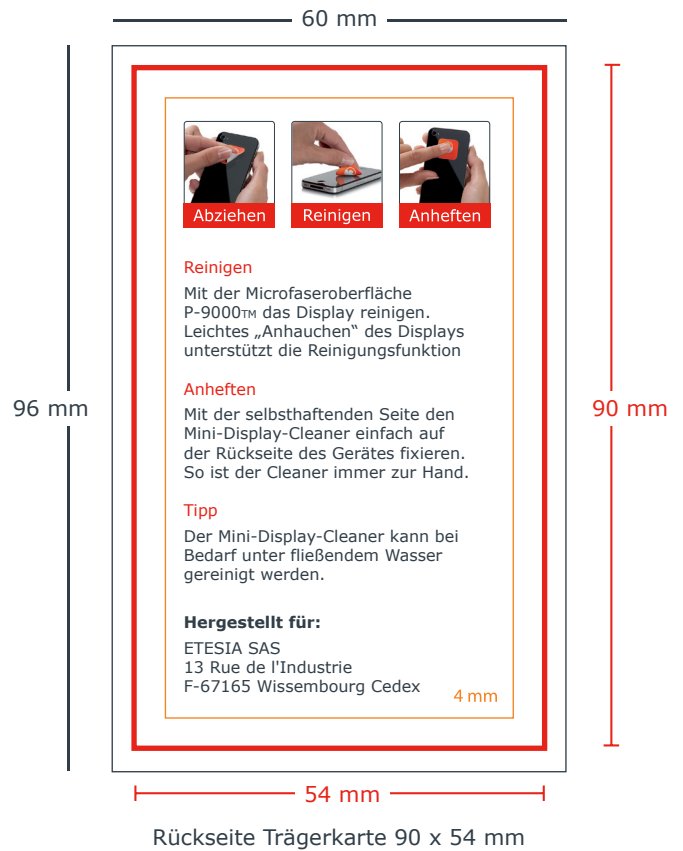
60 mm

96 mm

90 mm

Abziehen
Reinigen
Anheften

Reinigen
Mit der Microfaseroberfläche P-9000TM das Display reinigen. Leichtes „Anhauchen“ des Displays unterstützt die Reinigungsfunktion

Anheften
Mit der selbsthaftenden Seite den Mini-Display-Cleaner einfach auf der Rückseite des Gerätes fixieren. So ist der Cleaner immer zur Hand.

Tipp
Der Mini-Display-Cleaner kann bei Bedarf unter fließendem Wasser gereinigt werden.

Hergestellt für:
ETESIA SAS
13 Rue de l'Industrie
F-67165 Wissembourg Cedex

4 mm

54 mm

Rückseite Trägerkarte 90 x 54 mm